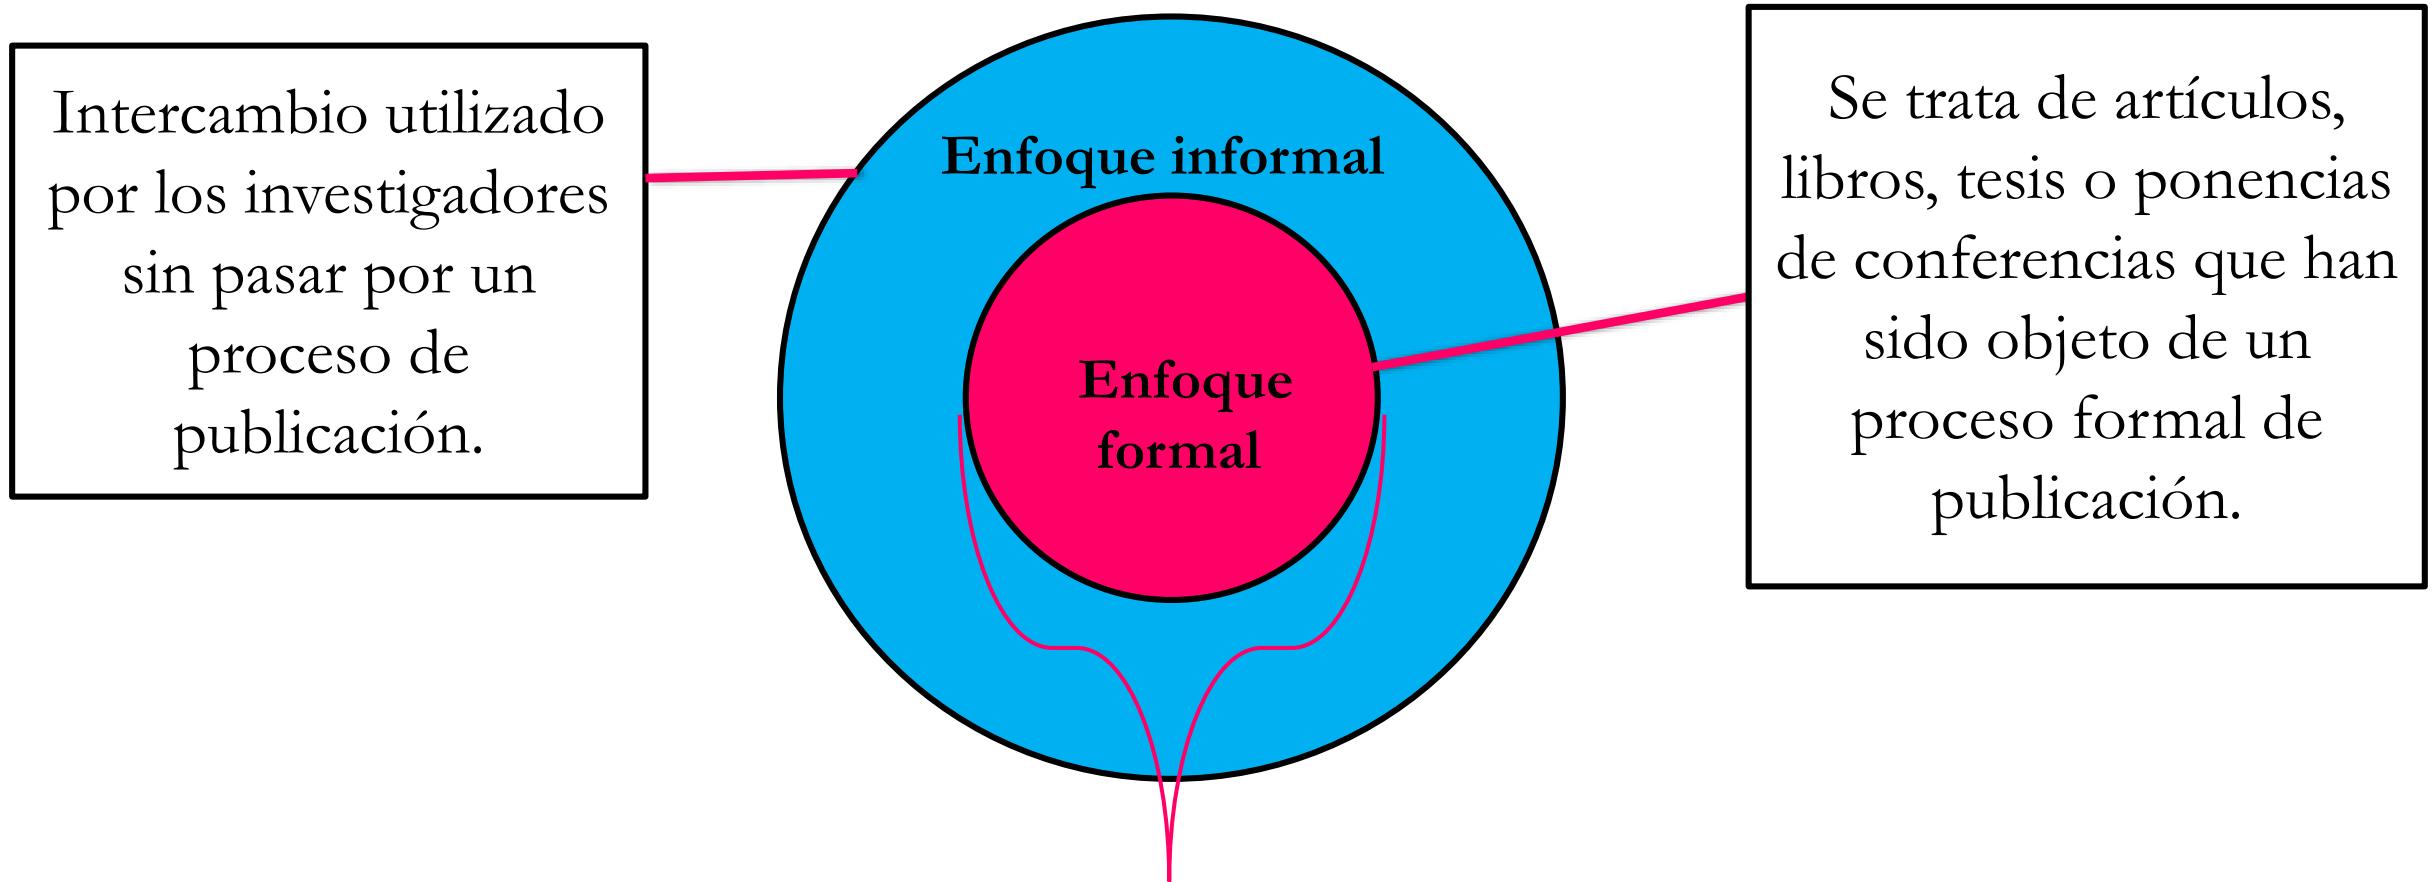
Intercambio utilizado por los investigadores sin pasar por un proceso de publicación.

Enfoque informal

Enfoque formal

Se trata de artículos, libros, tesis o ponencias de conferencias que han sido objeto de un proceso formal de publicación.